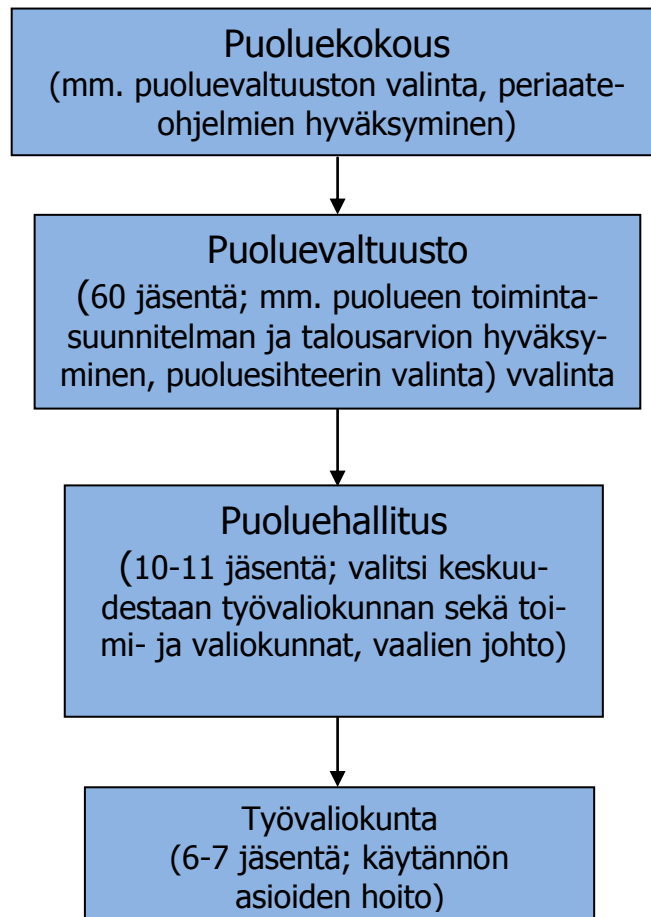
Puoluekokous
(mm. puoluevaltuuston valinta, periaateohjelmien hyväksyminen)

Puoluevaltuusto
(60 jäsentä; mm. puolueen toimintasuunnitelman ja talousarvion hyväksyminen, puoluesihteerin valinta) vvalinta

Puoluehallitus
(10-11 jäsentä; valitsi keskuudestaan työvaliokunnan sekä toimi- ja valiokunnat, vaalien johto)

Työvaliokunta
(6-7 jäsentä; käytännön asioiden hoito)